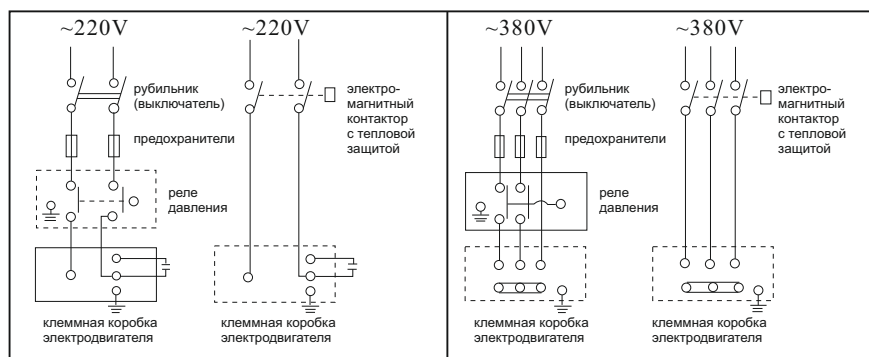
~220V

рубильник (выключатель)

предохранители

реле давления

клеммная коробка электродвигателя

~220V

электромагнитный контактор с тепловой защитой

клеммная коробка электродвигателя

~380V

рубильник (выключатель)

предохранители

реле давления

клеммная коробка электродвигателя

~380V

электромагнитный контактор с тепловой защитой

клеммная коробка электродвигателя